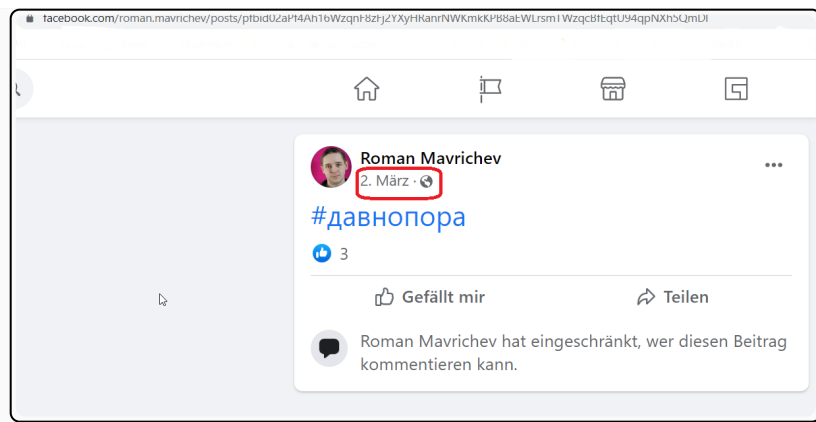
facebook.com/roman.mavrichev/posts/pfbid02aPf4Ah16WzqnF8zFj2YXyHRanrNWKmkKPB8aEWLrsmTWzqcBfEqtU94qpNXh5QmDl

Roman Mavrichev
2. März ·

#давнопора

3

Gefällt mir
Teilen

Roman Mavrichev hat eingeschränkt, wer diesen Beitrag kommentieren kann.